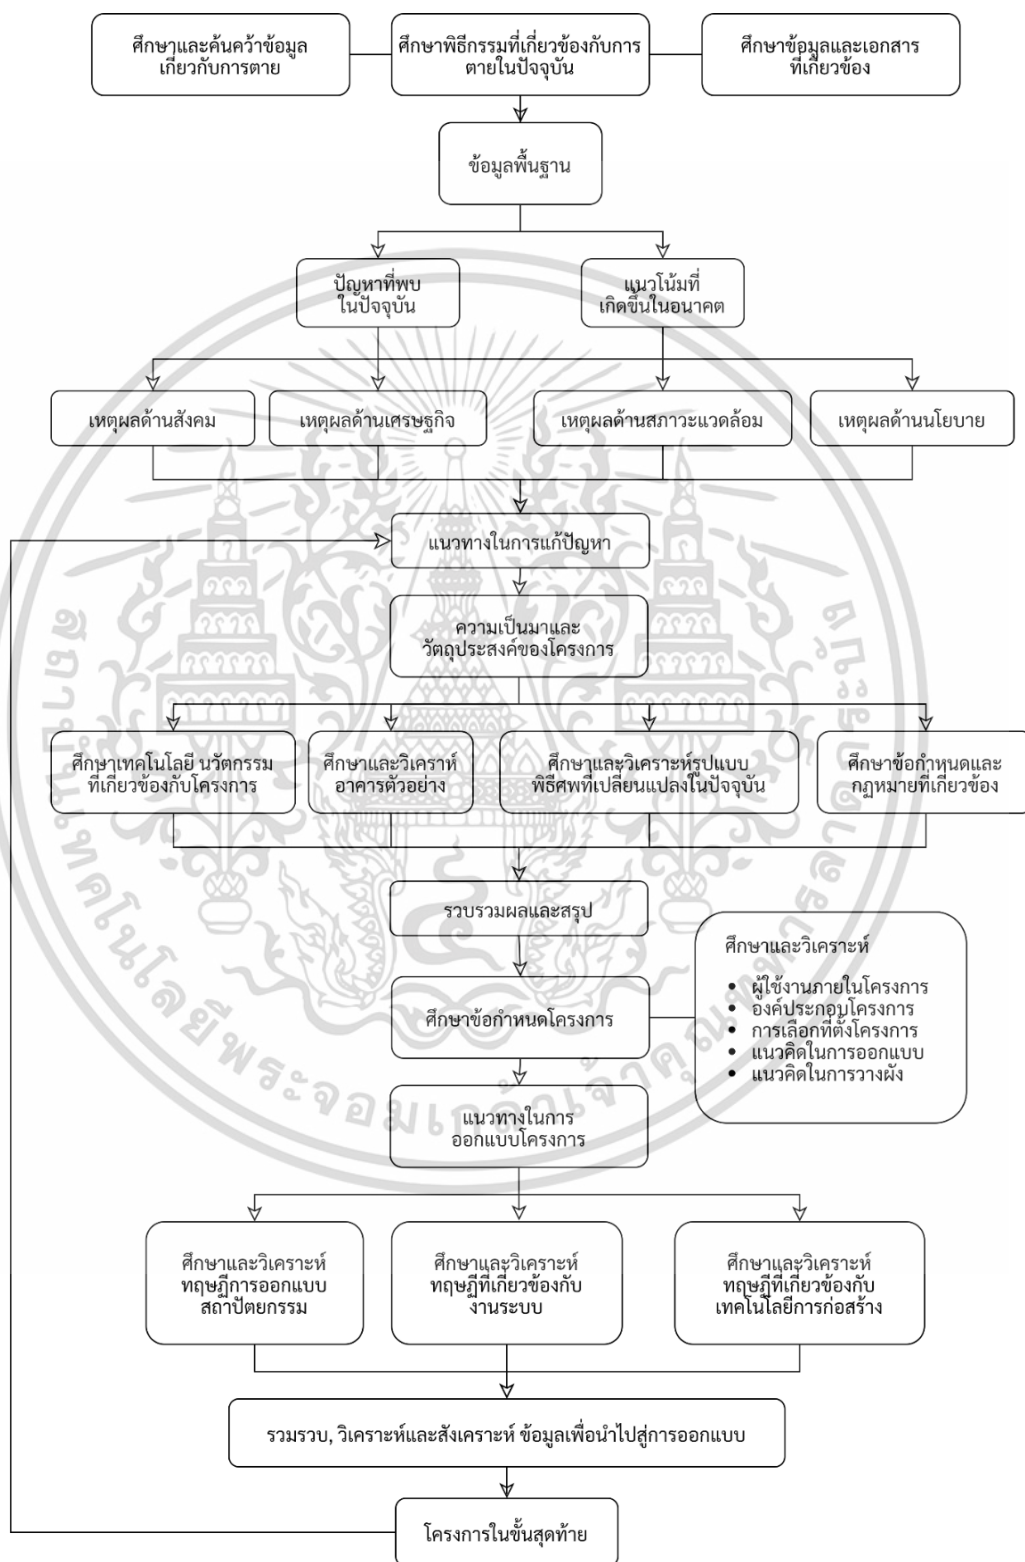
ศึกษาและค้นคว้าข้อมูลเกี่ยวกับการตาย

ศึกษาพิธีกรรมที่เกี่ยวข้องกับการตายในปัจจุบัน

ศึกษาข้อมูลและเอกสารที่เกี่ยวข้อง

ข้อมูลพื้นฐาน

ปัญหาที่พบในปัจจุบัน

แนวโน้มที่เกิดขึ้นในอนาคต

เหตุผลด้านสังคม

เหตุผลด้านเศรษฐกิจ

เหตุผลด้านสภาวะแวดล้อม

เหตุผลด้านนโยบาย

แนวทางในการแก้ปัญหา

ความเป็นมาและวัตถุประสงค์ของโครงการ

ศึกษาเทคโนโลยี นวัตกรรมที่เกี่ยวข้องกับโครงการ

ศึกษาและวิเคราห์อาคารตัวอย่าง

ศึกษาและวิเคราะห์รูปแบบพิธีศพที่เปลี่ยนแปลงในปัจจุบัน

ศึกษาข้อกำหนดและกฎหมายที่เกี่ยวข้อง

รวบรวมผลและสรุป

ศึกษาและวิเคราะห์
• ผู้ใช้งานภายในโครงการ
• องค์ประกอบโครงการ
• การเลือกที่ตั้งโครงการ
• แนวคิดในการออกแบบ
• แนวคิดในการวางผัง

ศึกษาข้อกำหนดโครงการ

แนวทางในการออกแบบโครงการ

ศึกษาและวิเคราะห์ทฤษฎีการออกแบบสถาปัตยกรรม

ศึกษาและวิเคราะห์ทฤษฎีที่เกี่ยวข้องกับงานระบบ

ศึกษาและวิเคราะห์ทฤษฎีที่เกี่ยวข้องกับเทคโนโลยีการก่อสร้าง

รวมรวบ, วิเคราะห์และสังเคราะห์ ข้อมูลเพื่อนำไปสู่การออกแบบ

โครงการในขั้นสุดท้าย